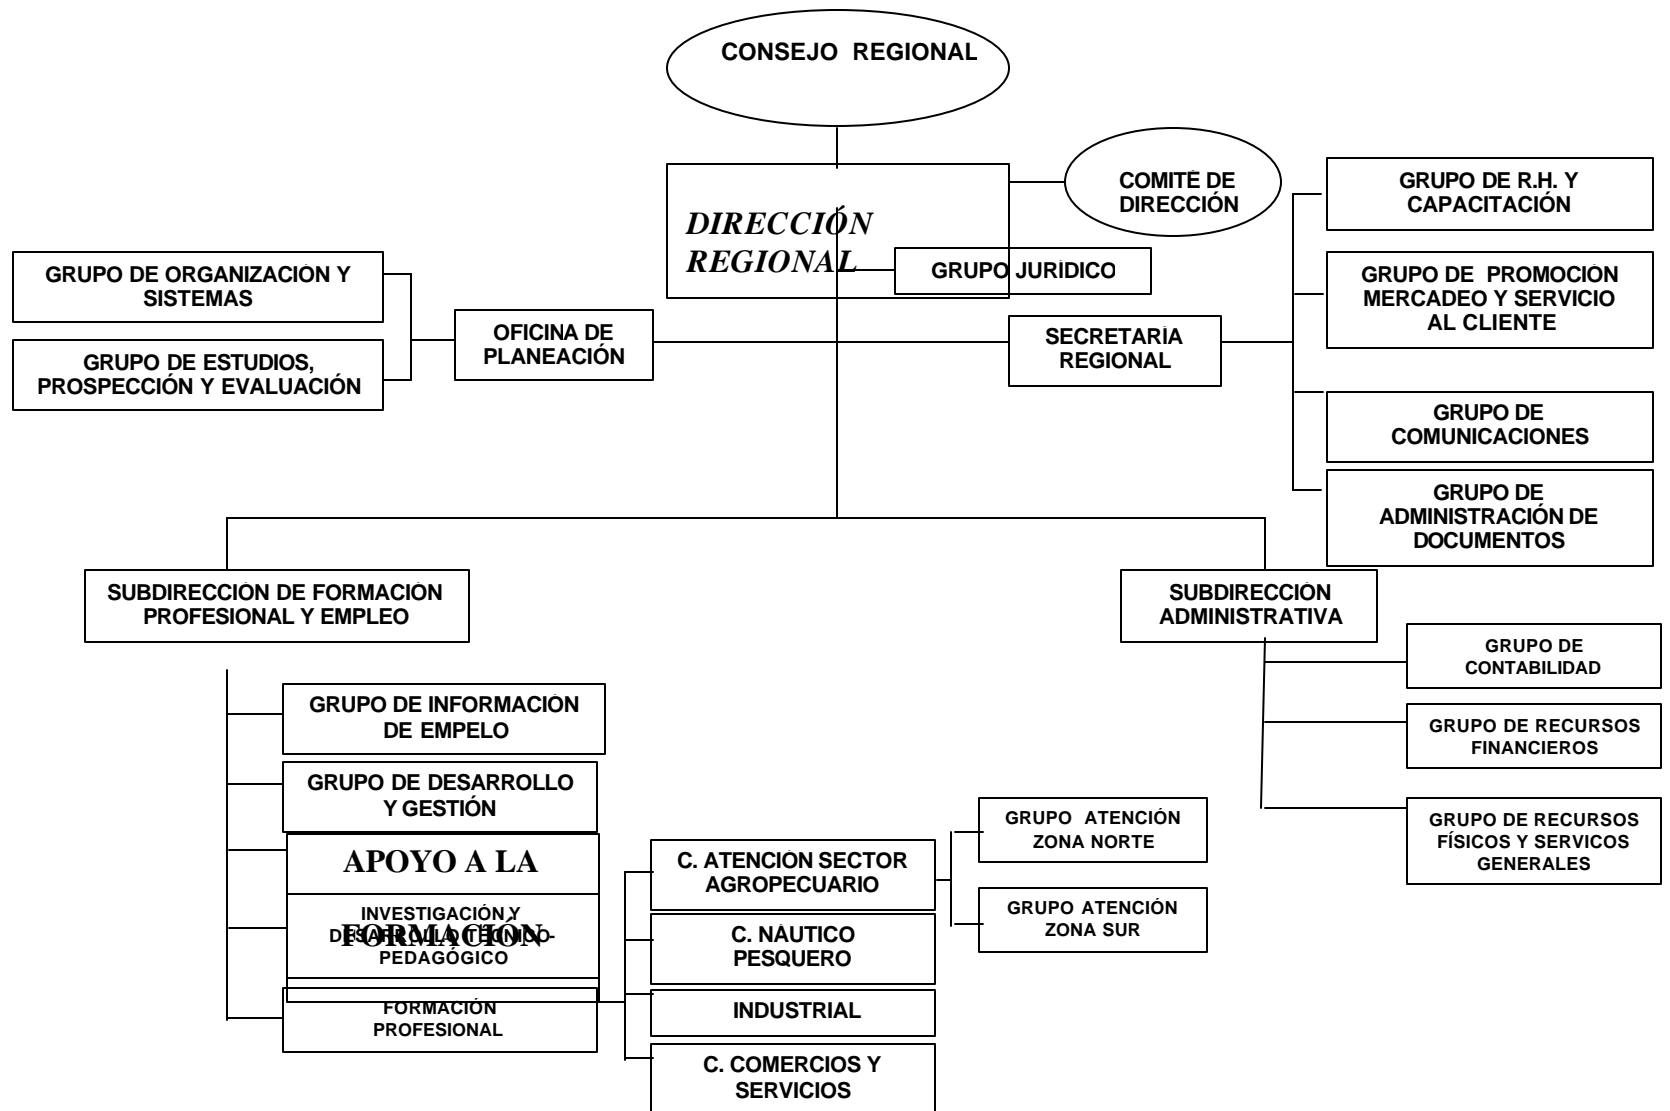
CONSEJO REGIONAL

DIRECCIÓN REGIONAL

COMITE DE DIRECCIÓN

GRUPO JURIDICO

GRUPO DE ORGANIZACIÓN Y SISTEMAS

GRUPO DE ESTUDIOS, PROSPECCIÓN Y EVALUACIÓN

OFICINA DE PLANEACIÓN

SECRETARIA REGIONAL

GRUPO DE R.H. Y CAPACITACIÓN

GRUPO DE PROMOCIÓN MERCADEO Y SERVICIO AL CLIENTE

GRUPO DE COMUNICACIONES

GRUPO DE ADMINISTRACIÓN DE DOCUMENTOS

SUBDIRECCIÓN DE FORMACIÓN PROFESIONAL Y EMPLEO

SUBDIRECCIÓN ADMINISTRATIVA

GRUPO DE CONTABILIDAD

GRUPO DE RECURSOS FINANCIEROS

GRUPO DE RECURSOS FÍSICOS Y SERVICOS GENERALES

GRUPO DE INFORMACIÓN DE EMPELO

GRUPO DE DESARROLLO Y GESTIÓN

APOYO A LA FORMACIÓN

INVESTIGACIÓN Y DESARROLLO TÉCNICO-PEDAGÓGICO

FORMACIÓN PROFESIONAL

C. ATENCIÓN SECTOR AGROPECUARIO

C. NAUTICO PESQUERO

INDUSTRIAL

C. COMERCIOS Y SERVICIOS

GRUPO ATENCIÓN ZONA NORTE

GRUPO ATENCIÓN ZONA SUR